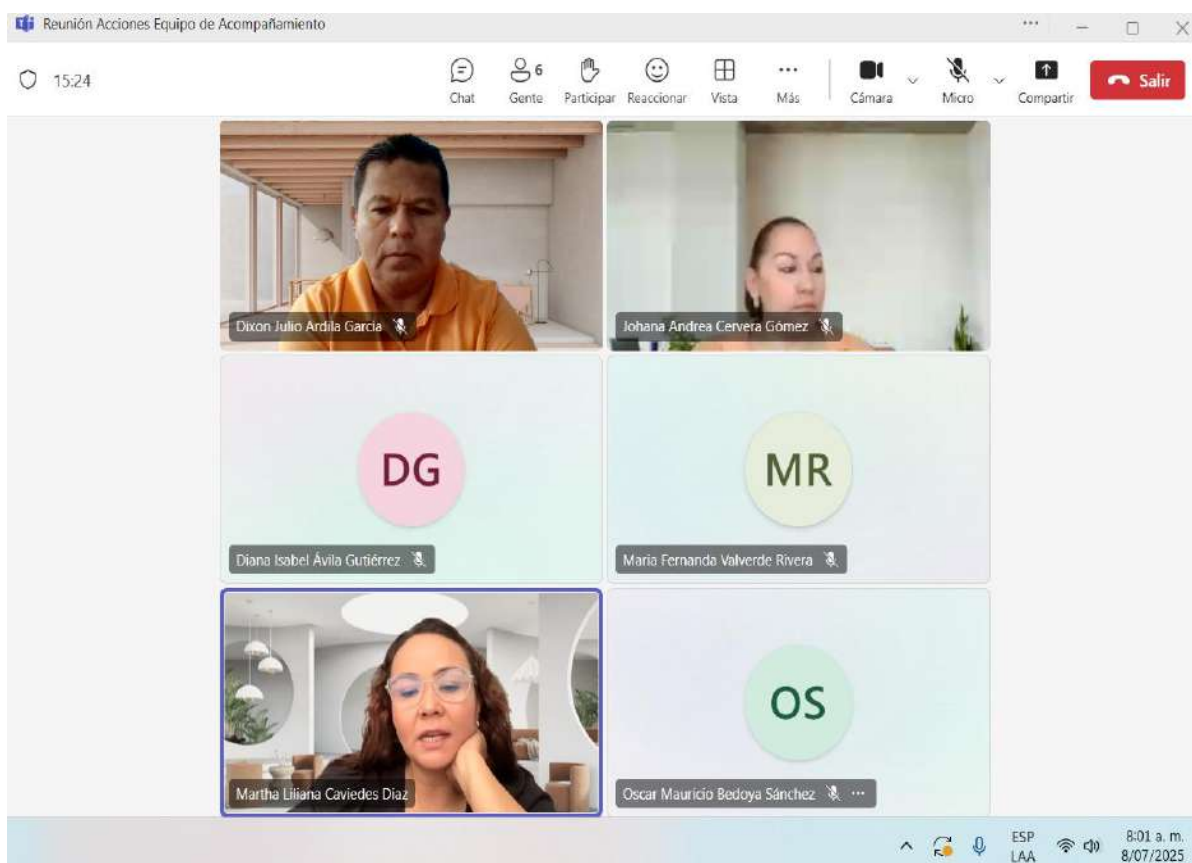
Reunión Acciones Equipo de Acompañamiento

15:24

Chat
6
Gente
Participar
Reaccionar
Vista
Más
Cámara
Micro
Compartir
Salir

Dixon Julio Ardila Garcia

Johana Andrea Cervera Gómez

DG

Diana Isabel Ávila Gutiérrez

MR

Maria Fernanda Valverde Rivera

Martha Liliana Caviedes Diaz

OS

Oscar Mauricio Bedoya Sánchez

ESP
LAA

8:01 a. m.
8/07/2025